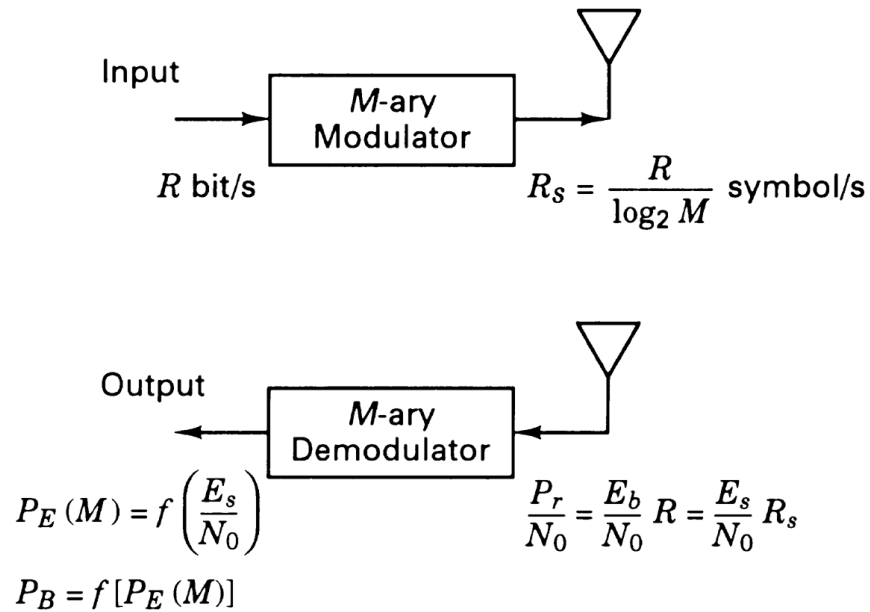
Input

*M*-ary Modulator

$R$ bit/s

$R_S = \frac{R}{\log_2 M}$ symbol/s

Output

*M*-ary Demodulator

$P_E(M) = f\left(\frac{E_s}{N_0}\right)$

$\frac{P_r}{N_0} = \frac{E_b}{N_0} R = \frac{E_s}{N_0} R_s$

$P_B = f[P_E(M)]$